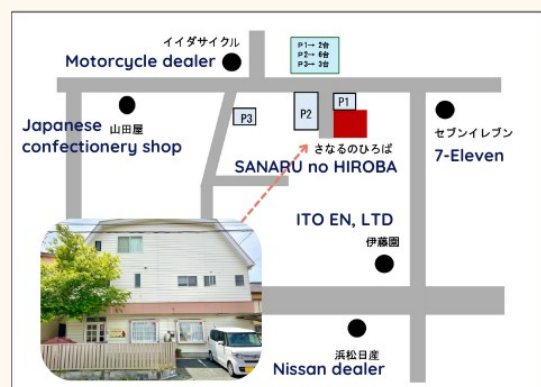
イイダサイクル
Motorcycle dealer

P1→ 2台
P2→ 6台
P3→ 3台

山田屋
Japanese confectionery shop

P3
P2
P1

さなるのひろば
SANARU no HIROBA

セブンイレブン
7-Eleven

ITO EN, LTD
伊藤園

浜松日産
Nissan dealer